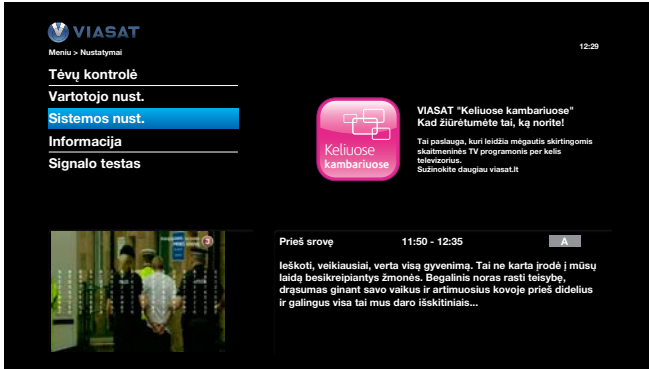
VIASAT
Meniu > Nustatymai

12:29

Tėvų kontrolė
Vartotojo nust.
Sistemos nust.
Informacija
Signalo testas

Keliuose kambariuose

VIASAT "Keliuose kambariuose"
Kad žiūrėtumėte tai, ką norite!

Tai paslauga, kuri leidžia mėgautis skirtingomis skaitmeninės TV programomis per kelis televizorius.
Sužinokite daugiau viasat.lt

3

Prieš srovę 11:50 - 12:35 A

Ieškoti, veikiausiai, verta visą gyvenimą. Tai ne karta įrodė į mūsų laidą besikreipiantys žmonės. Begalinis noras rasti teisybę, drąsumas ginant savo vaikus ir artimuosius kovoje prieš didelius ir galingus visa tai mus daro išskitiniais...